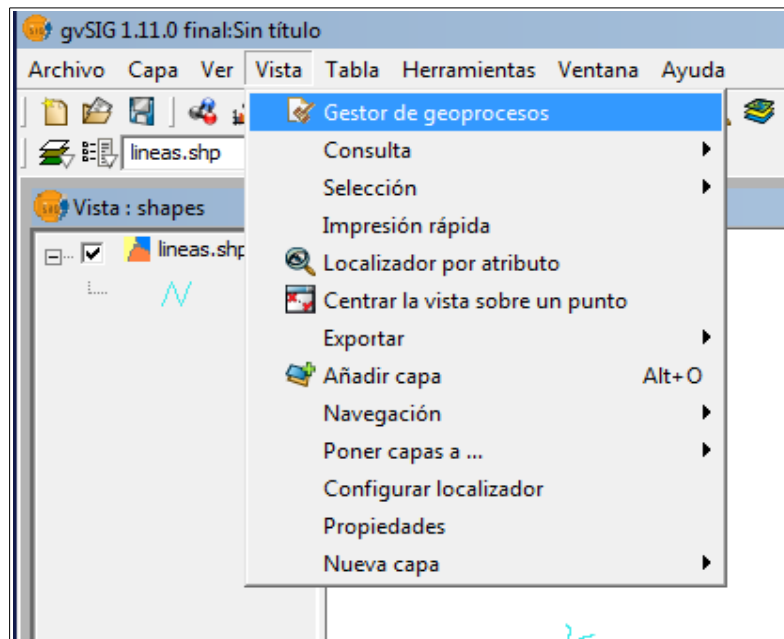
gvSIG 1.11.0 final:Sin título

Archivo Capa Ver Vista Tabla Herramientas Ventana Ayuda

lineas.shp

Vista : shapes

lineas.shp

Gestor de geoprocesos
Consulta
Selección
Impresión rápida
Localizador por atributo
Centrar la vista sobre un punto
Exportar
Añadir capa Alt+O
Navegación
Poner capas a ...
Configurar localizador
Propiedades
Nueva capa